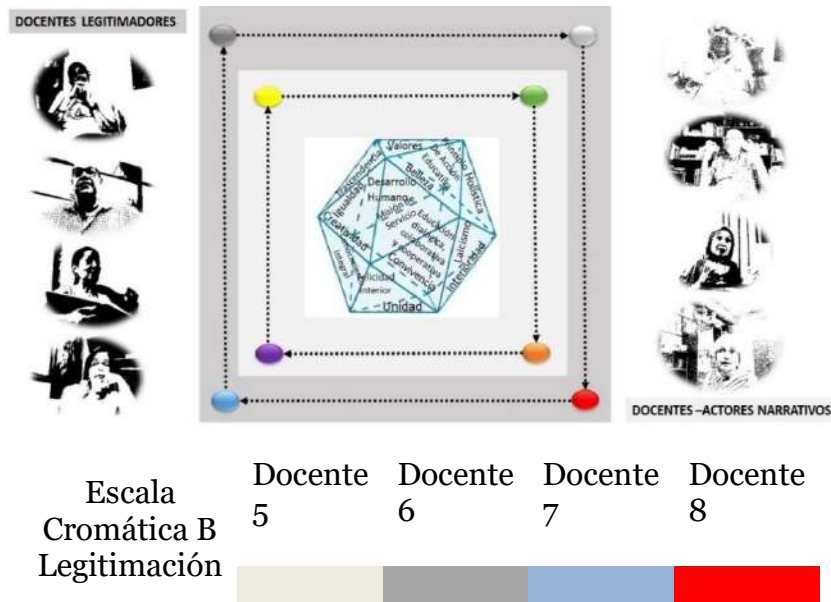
DOCENTES LEGITIMADORES

Valores
Cambio Holístico
Educación
Acción
Trascendencia
Belleza
Desarrollo Humano
Igualdad
Diálogo
Servicio
Educación dialéctica, colaborativa y Cooperativa
Laicismo
Creatividad
Integral
Convivencia
Interioridad
Felicidad Interior
Unidad

DOCENTES –ACTORES NARRATIVOS

| Escala Cromática B Legitimación | Docente 5 | Docente 6 | Docente 7 | Docente 8 |
|---|---|---|---|---|